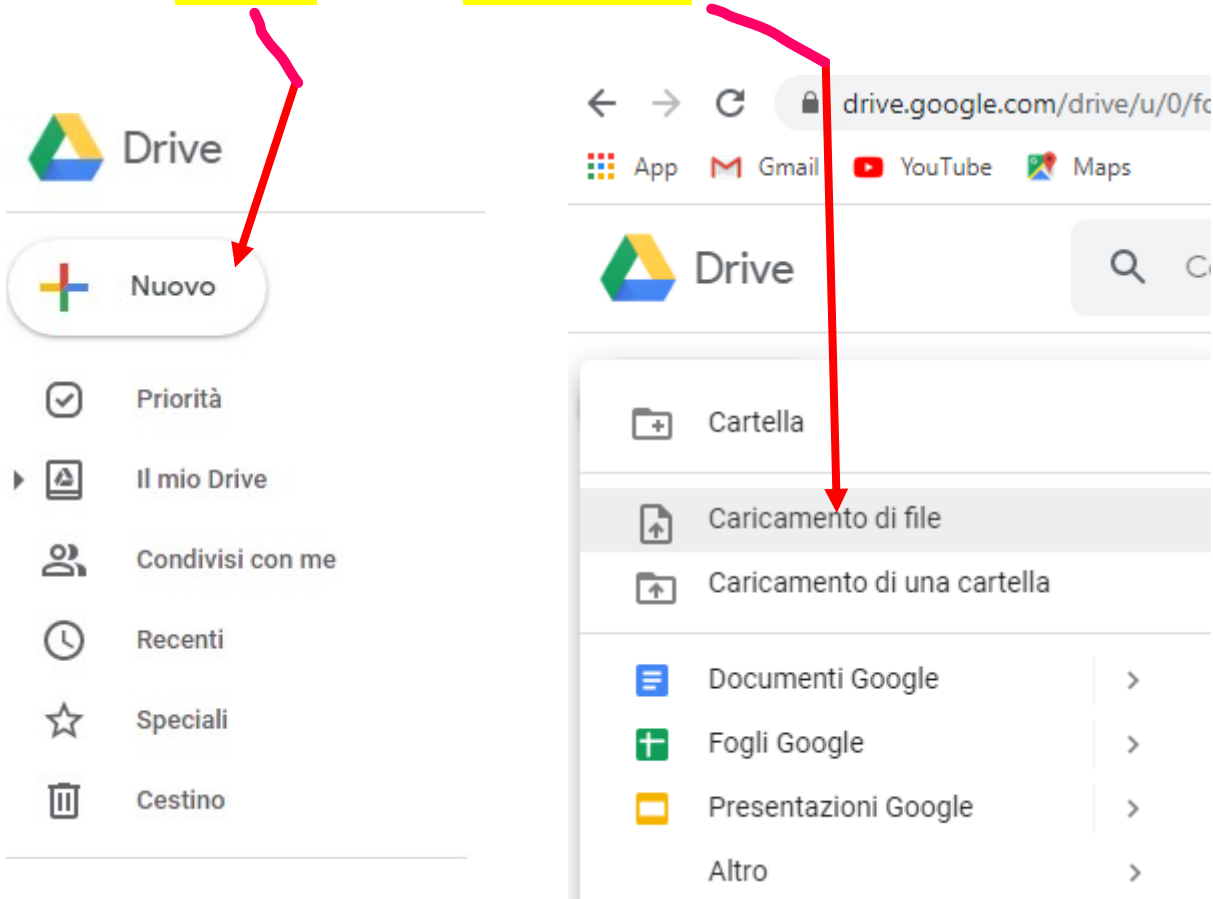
Drive

Nuovo

Priorità

Il mio Drive

Condivisi con me

Recenti

Speciali

Cestino

drive.google.com/drive/u/0/f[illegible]

App Gmail YouTube Maps

Drive

C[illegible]

Cartella

Caricamento di file

Caricamento di una cartella

Documenti Google

Fogli Google

Presentazioni Google

Altro